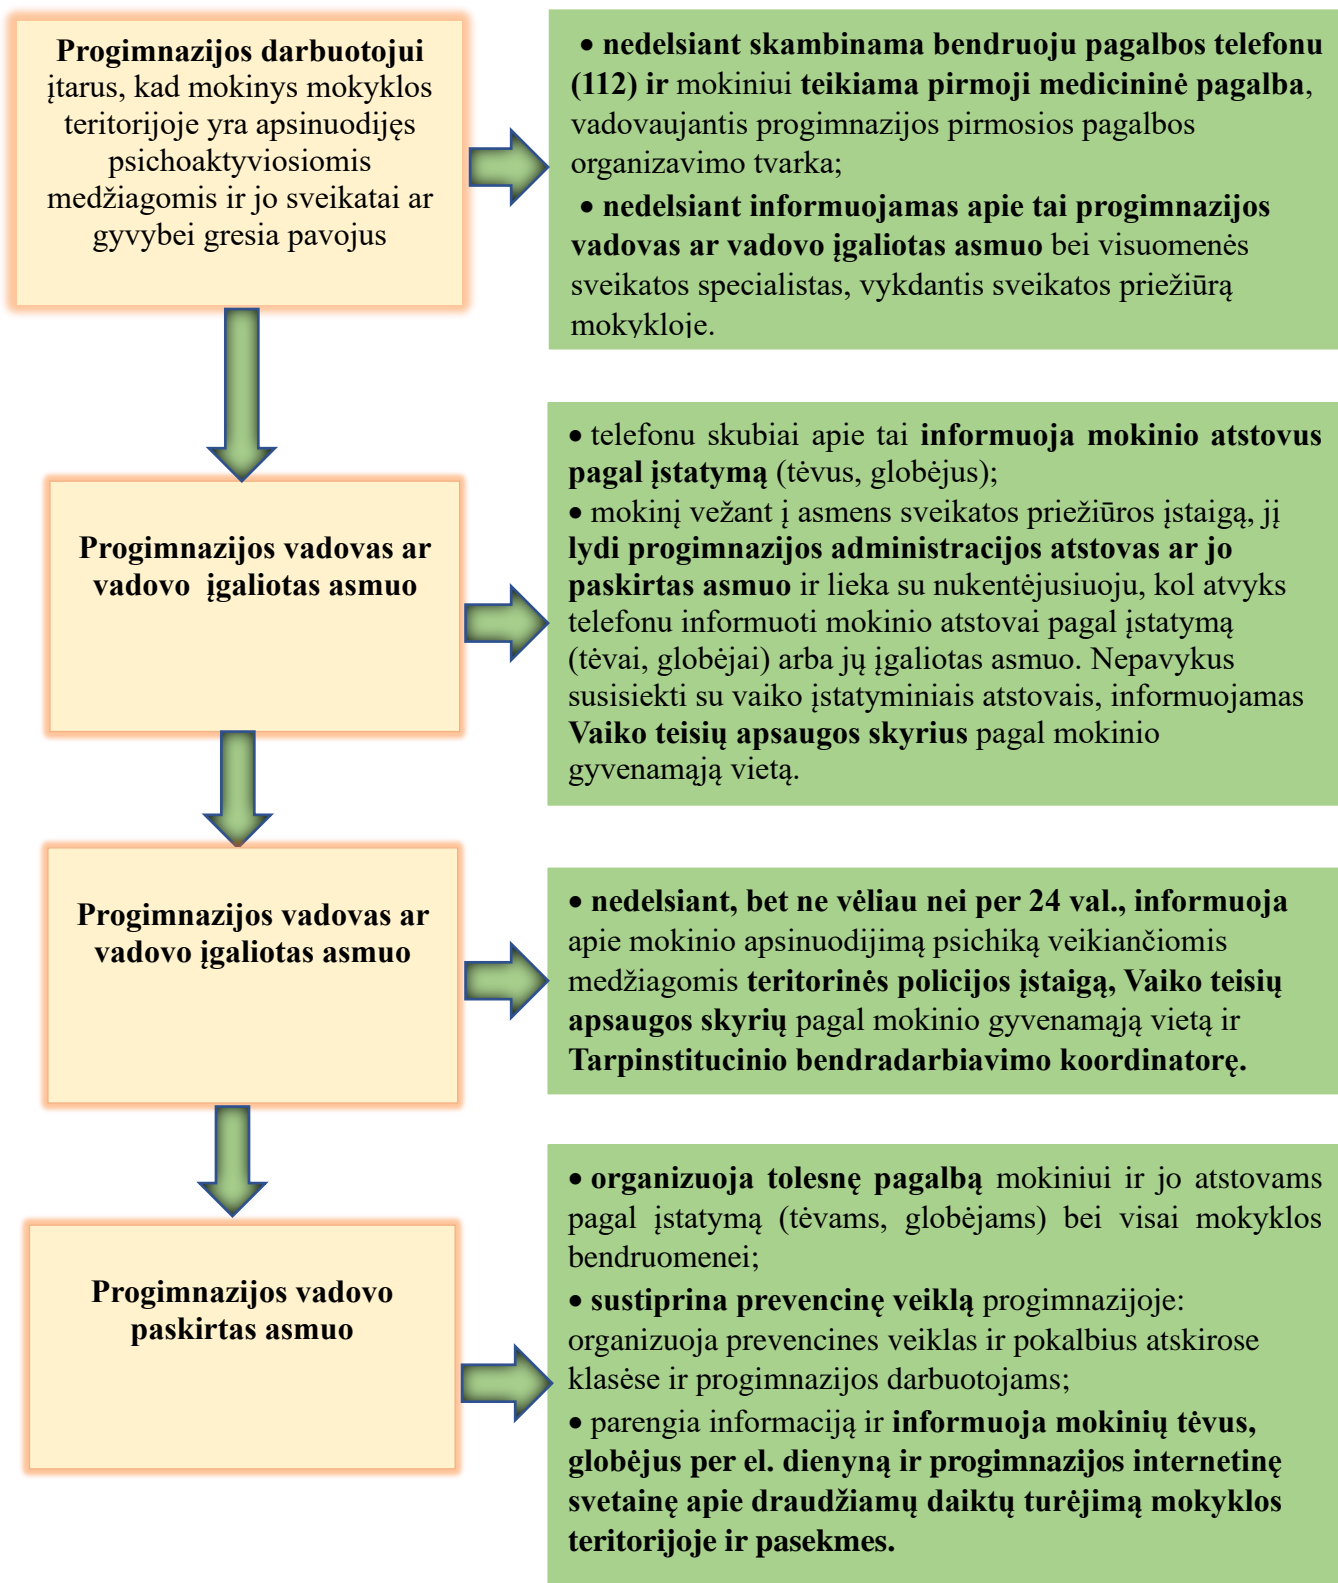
Progimnazijos darbuotojui įtarus, kad mokinys mokyklos teritorijoje yra apsinuodijęs psichoaktyviosiomis medžiagomis ir jo sveikatai ar gyvybei gresia pavojus

• nedelsiant skambinama bendruoju pagalbos telefonu (112) ir mokiniui teikiama pirmoji medicininė pagalba, vadovaujantis progimnazijos pirmosios pagalbos organizavimo tvarka;

• nedelsiant informuojamas apie tai progimnazijos vadovas ar vadovo įgaliotas asmuo bei visuomenės sveikatos specialistas, vykdantis sveikatos priežiūrą mokykloje.

Progimnazijos vadovas ar vadovo įgaliotas asmuo

• telefonu skubiai apie tai informuoja mokinio atstovus pagal įstatymą (tėvus, globėjus);
• mokinį vežant į asmens sveikatos priežiūros įstaigą, jį lydi progimnazijos administracijos atstovas ar jo paskirtas asmuo ir lieka su nukentėjusiuoju, kol atvyks telefonu informuoti mokinio atstovai pagal įstatymą (tėvai, globėjai) arba jų įgaliotas asmuo. Nepavykus susisiekti su vaiko įstatyminiais atstovais, informuojamas Vaiko teisių apsaugos skyrius pagal mokinio gyvenamąją vietą.

Progimnazijos vadovas ar vadovo įgaliotas asmuo

• nedelsiant, bet ne vėliau nei per 24 val., informuoja apie mokinio apsinuodijimą psichiką veikiančiomis medžiagomis teritorinės policijos įstaigą, Vaiko teisių apsaugos skyrių pagal mokinio gyvenamąją vietą ir Tarpinstitucinio bendradarbiavimo koordinatorę.

Progimnazijos vadovo paskirtas asmuo

• organizuoja tolesnę pagalbą mokiniui ir jo atstovams pagal įstatymą (tėvams, globėjams) bei visai mokyklos bendruomenei;

• sustiprina prevencinę veiklą progimnazijoje: organizuoja prevencines veiklas ir pokalbius atskirose klasėse ir progimnazijos darbuotojams;

• parengia informaciją ir informuoja mokinių tėvus, globėjus per el. dienyną ir progimnazijos internetinę svetainę apie draudžiamų daiktų turėjimą mokyklos teritorijoje ir pasekmes.